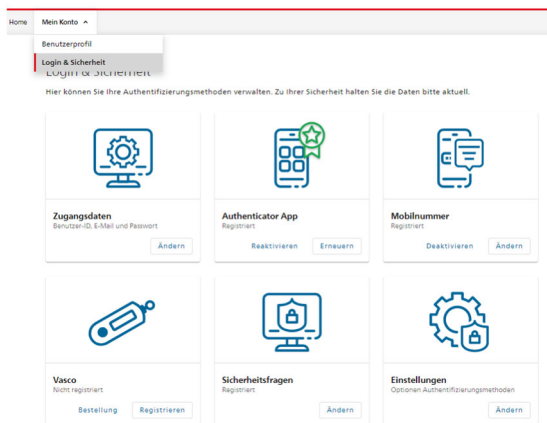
Home Mein Konto

Benutzerprofil

Login & Sicherheit

Login & Sicherheit

Hier können Sie Ihre Authentifizierungsmethoden verwalten. Zu Ihrer Sicherheit halten Sie die Daten bitte aktuell.

Zugangsdaten
Benutzer-ID, E-Mail und Passwort
Ändern

Authenticator App
Registriert
Reaktivieren Erneuern

Mobilnummer
Registriert
Deaktivieren Ändern

Vasco
Nicht registriert
Bestellung Registrieren

Sicherheitsfragen
Registriert
Ändern

Einstellungen
Optionen Authentifizierungsmethoden
Ändern